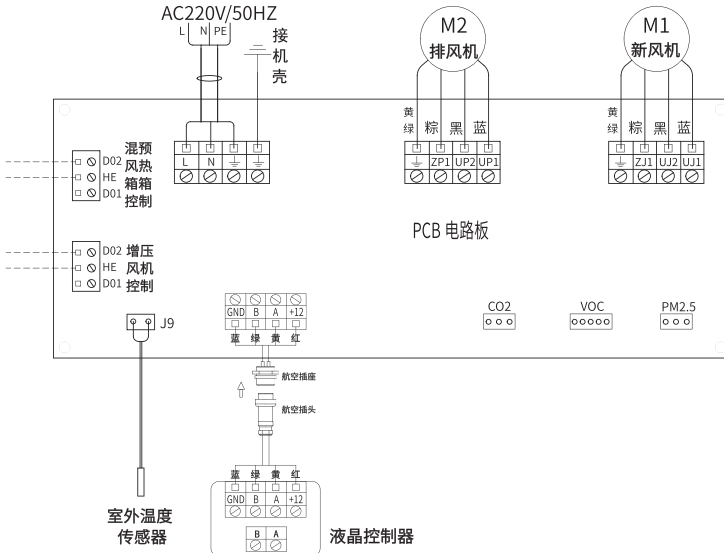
AC220V/50HZ

L N PE

接机壳

M2
排风机

M1
新风机

黄绿 棕 黑 蓝

黄绿 棕 黑 蓝

L N

ZP1 UP2 UP1

ZJ1 UJ2 UJ1

D02 HE D01 混预风热箱箱控制

PCB 电路板

D02 HE D01 增压风机控制

J9

GND B A +12
蓝 绿 黄 红

CO2

VOC

PM2.5

航空插座

航空插头

蓝 绿 黄 红
GND B A +12

B A

室外温度传感器

液晶控制器